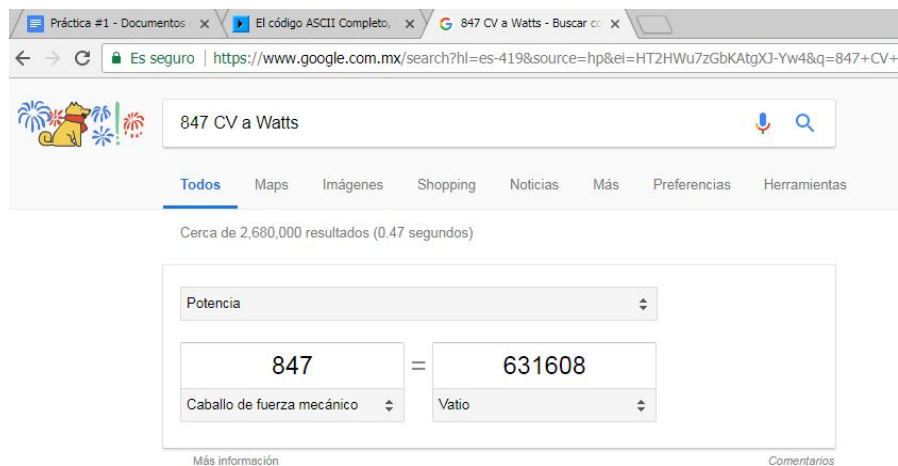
Práctica #1 - Documentos ×
El código ASCII Completo, ×
847 CV a Watts - Buscar co ×

Es seguro | https://www.google.com.mx/search?hl=es-419&source=hp&ei=HT2HWu7zGbKAtgXJ-Yw4&q=847+CV+

847 CV a Watts

Todos Maps Imágenes Shopping Noticias Más Preferencias Herramientas

Cerca de 2,680,000 resultados (0.47 segundos)

Potencia

847 = 631608

Caballo de fuerza mecánico

Vatio

Más información

Comentarios